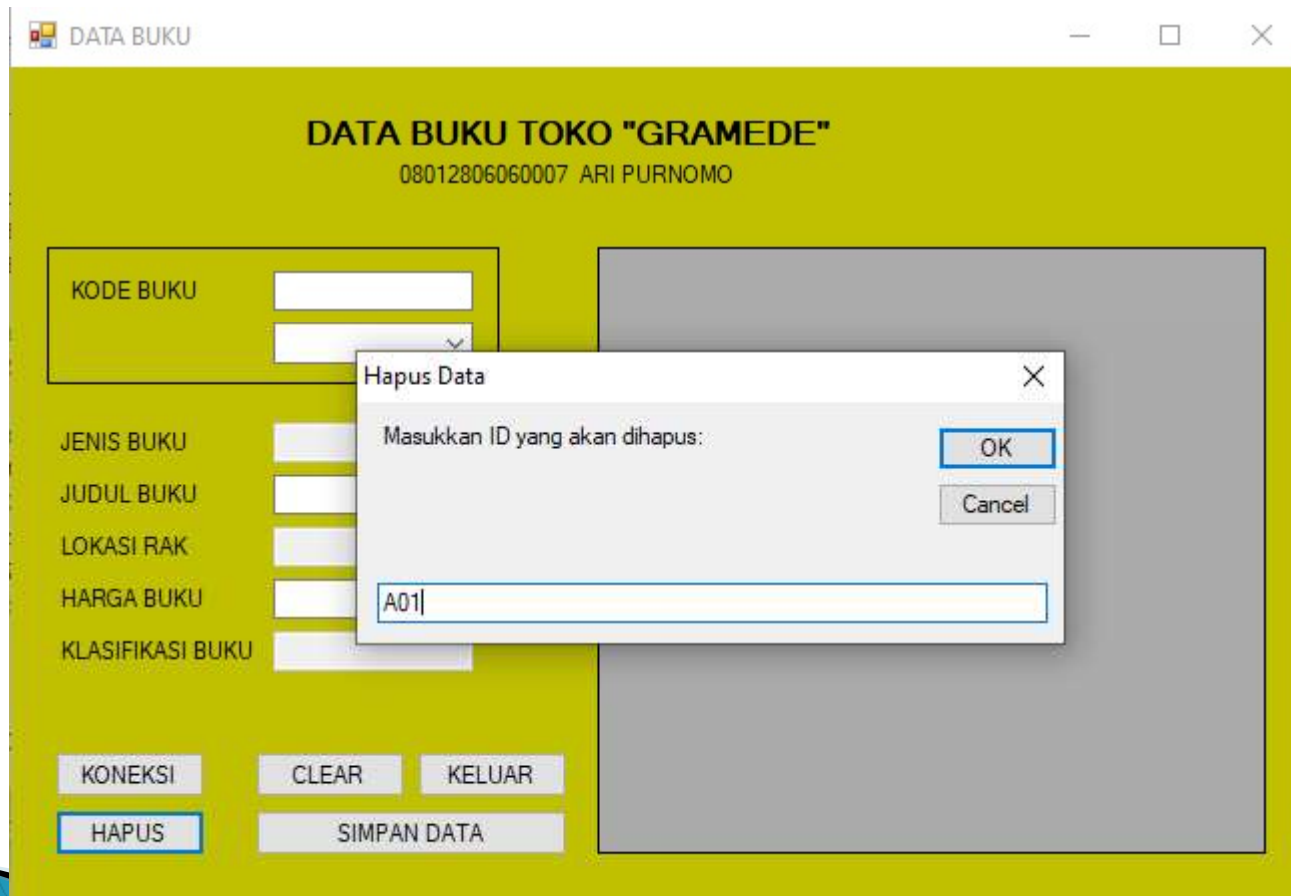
DATA BUKU

DATA BUKU TOKO "GRAMEDE"
08012806060007 ARI PURNOMO

KODE BUKU

JENIS BUKU
JUDUL BUKU
LOKASI RAK
HARGA BUKU
KLASIFIKASI BUKU

KONEKSI
CLEAR
KELUAR
HAPUS
SIMPAN DATA

Hapus Data
Masukkan ID yang akan dihapus:
OK
Cancel
A01